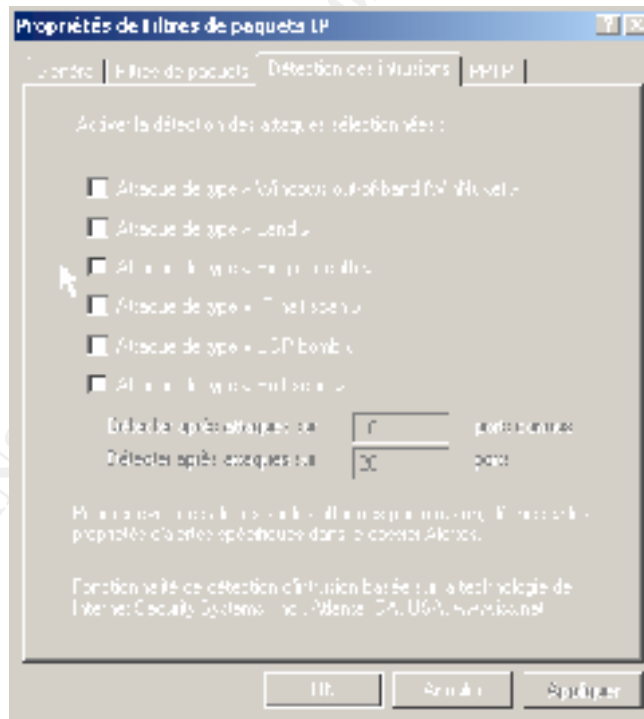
Propriétés de filtres de paquets IP

Général | Filtre de paquets | Détection des intrusions | PPTP

Activer la détection des attaques sélectionnées :

Attaque de type « Windows out-of-band (WinNuke) »

Attaque de type « Land »

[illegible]

Attaque de type « IP half scan »

Attaque de type « UDP bomb »

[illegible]

Détecter après attaques sur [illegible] ports connus

Détecter après attaques sur 20 ports

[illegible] propriétés d'alertes spécifiques dans le dossier Alertes.

Fonctionnalité de détection d'intrusion basée sur la technologie de Internet Security Systems, Inc., Atlanta, GA, USA, www.iss.net

OK Annuler Appliquer